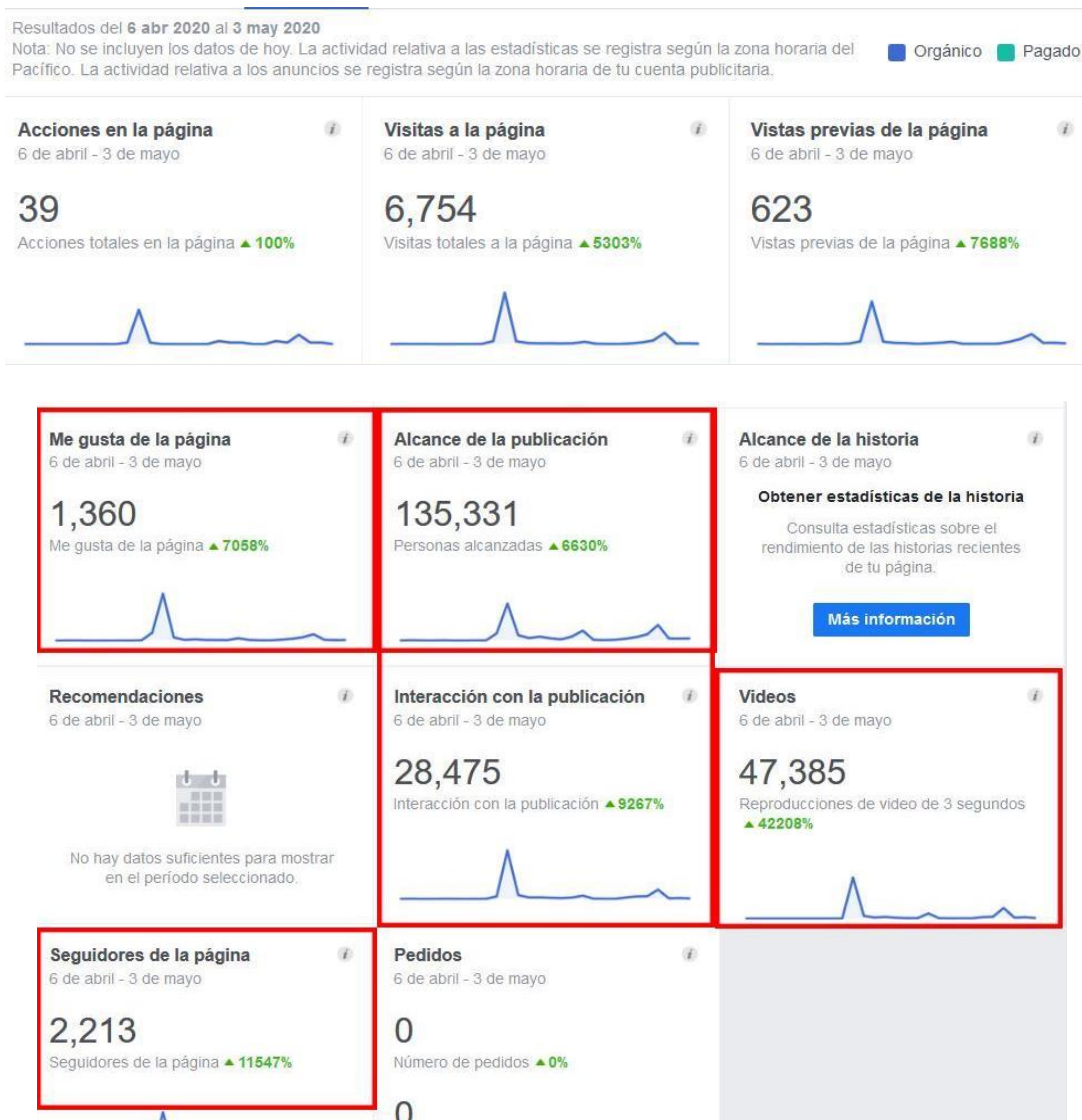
Resultados del **6 abr 2020** al **3 may 2020**

Nota: No se incluyen los datos de hoy. La actividad relativa a las estadísticas se registra según la zona horaria del Pacífico. La actividad relativa a los anuncios se registra según la zona horaria de tu cuenta publicitaria.

Orgánico Pagado

Acciones en la página
6 de abril - 3 de mayo
39
Acciones totales en la página ▲ 100%

Visitas a la página
6 de abril - 3 de mayo
6,754
Visitas totales a la página ▲ 5303%

Vistas previas de la página
6 de abril - 3 de mayo
623
Vistas previas de la página ▲ 7688%

Me gusta de la página
6 de abril - 3 de mayo
1,360
Me gusta de la página ▲ 7058%

Alcance de la publicación
6 de abril - 3 de mayo
135,331
Personas alcanzadas ▲ 6630%

Alcance de la historia
6 de abril - 3 de mayo
Obtener estadísticas de la historia
Consulta estadísticas sobre el rendimiento de las historias recientes de tu página.
Más información

Recomendaciones
6 de abril - 3 de mayo
No hay datos suficientes para mostrar en el período seleccionado.

Interacción con la publicación
6 de abril - 3 de mayo
28,475
Interacción con la publicación ▲ 9267%

Videos
6 de abril - 3 de mayo
47,385
Reproducciones de video de 3 segundos ▲ 42208%

Seguidores de la página
6 de abril - 3 de mayo
2,213
Seguidores de la página ▲ 11547%

Pedidos
6 de abril - 3 de mayo
0
Número de pedidos ▲ 0%
0